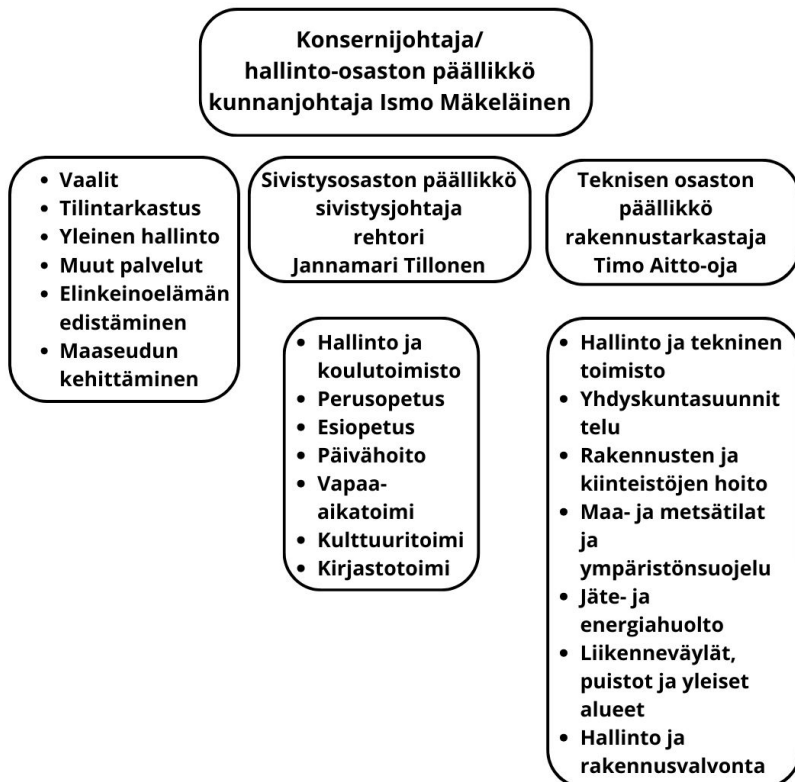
Konsernijohtaja/
hallinto-osaston päällikkö
kunnanjohtaja Ismo Mäkeläinen

- Vaalit
- Tilintarkastus
- Yleinen hallinto
- Muut palvelut
- Elinkeinoelämän edistäminen
- Maaseudun kehittäminen

Sivistysosaston päällikkö
sivistysjohtaja
rehtori
Jannamari Tillonen

- Hallinto ja koulutoimisto
- Perusopetus
- Esiopetus
- Päivähoito
- Vapaa-aikatoimi
- Kulttuuritoimi
- Kirjastotoimi

Teknisen osaston
päällikkö
rakennustarkastaja
Timo Aitto-oja

- Hallinto ja tekninen toimisto
- Yhdyskuntasuunnit telu
- Rakennusten ja kiinteistöjen hoito
- Maa- ja metsätilat ja ympäristönsuojelu
- Jäte- ja energiahuolto
- Liikenneväylät, puistot ja yleiset alueet
- Hallinto ja rakennusvalvonta